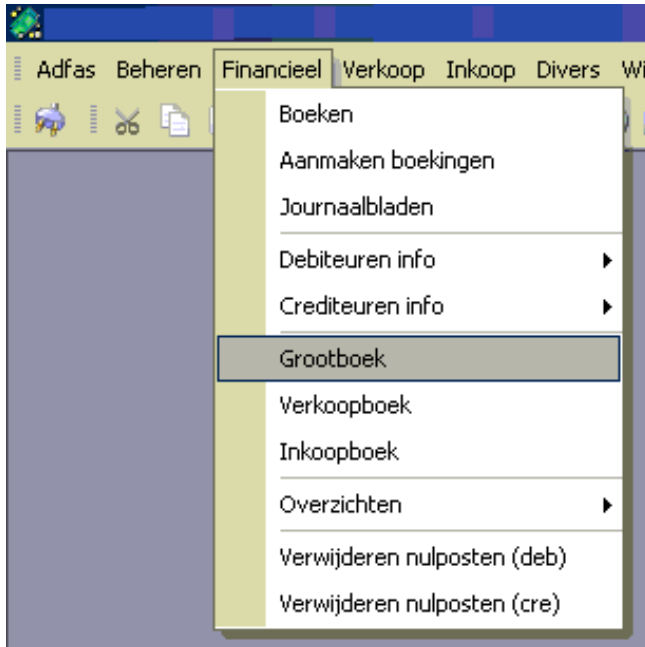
Adfas Beheren Financieel Verkoop Inkoop Divers Wi

Boeken
Aanmaken boekingen
Journaalbladen
Debiteuren info
Crediteuren info
Grootboek
Verkoopboek
Inkoopboek
Overzichten
Verwijderen nulposten (deb)
Verwijderen nulposten (cre)